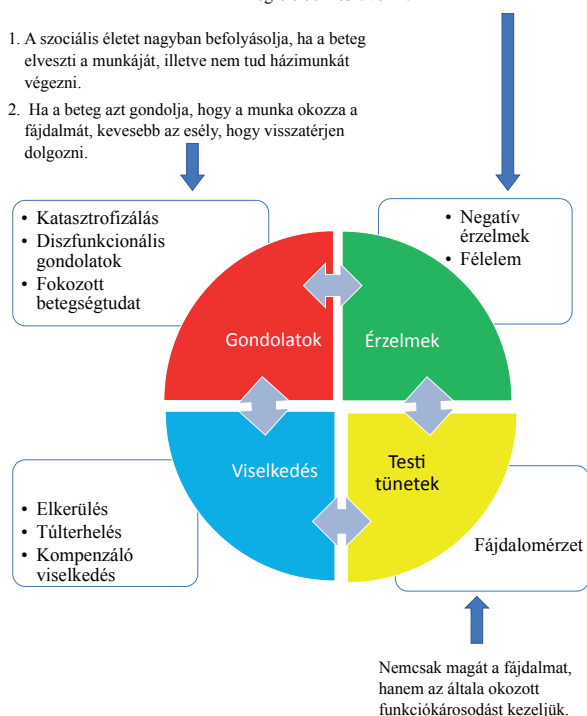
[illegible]

1. A szociális életet nagyban befolyásolja, ha a beteg elveszti a munkáját, illetve nem tud házimunkát végezni.

2. Ha a beteg azt gondolja, hogy a munka okozza a fájdalmát, kevesebb az esély, hogy visszatérjen dolgozni.

- Katasztrofizálás
- Diszfunkcionális gondolatok
- Fokozott betegségtudat

- Negatív érzelmek
- Félelem

Gondolatok

Érzelmek

Viselkedés

Testi tünetek

- Elkerülés
- Túlterhelés
- Kompenzáló viselkedés

Fájdalomérzet

Nemcsak magát a fájdalmat, hanem az általa okozott funkciókárosodást kezeljük.